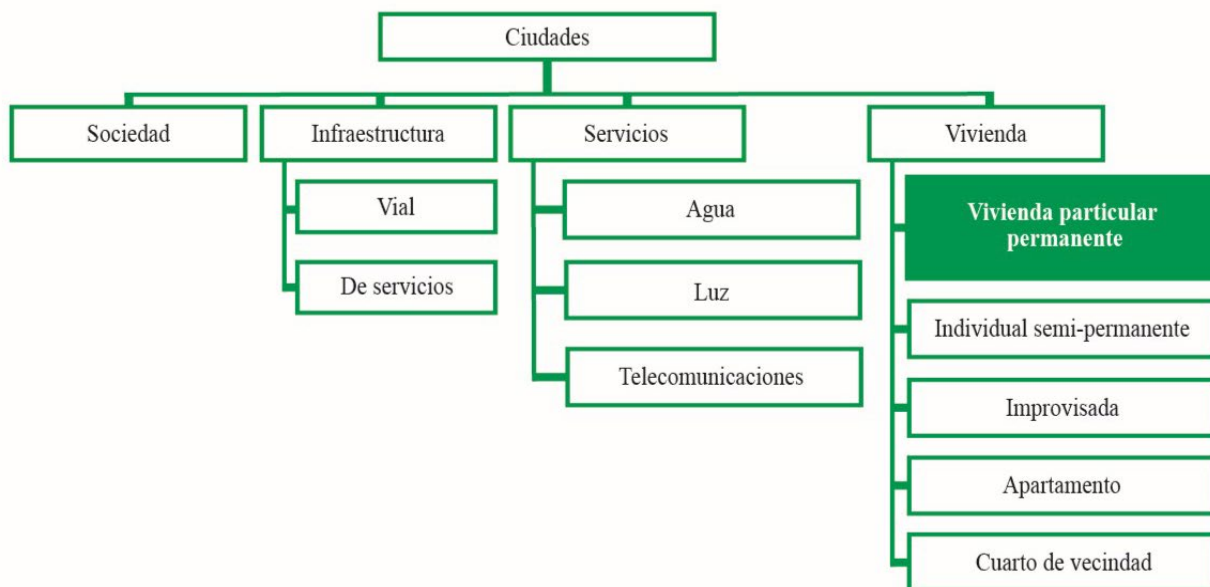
Ciudades

Sociedad

Infraestructura

Vial

De servicios

Servicios

Agua

Luz

Telecomunicaciones

Vivienda

Vivienda particular permanente

Individual semi-permanente

Improvisada

Apartamento

Cuarto de vecindad